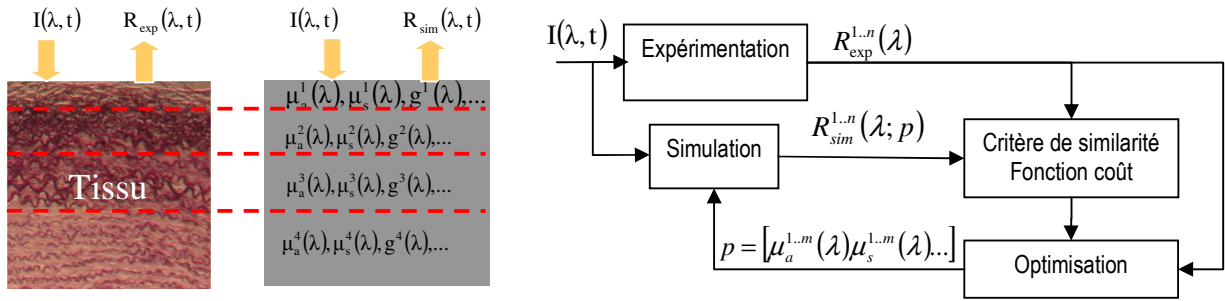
$I(\lambda, t)$ $R_{exp}(\lambda, t)$ $I(\lambda, t)$ $R_{sim}(\lambda, t)$

Tissu

$\mu_a^1(\lambda), \mu_s^1(\lambda), g^1(\lambda),...$

$\mu_a^2(\lambda), \mu_s^2(\lambda), g^2(\lambda),...$

$\mu_a^3(\lambda), \mu_s^3(\lambda), g^3(\lambda),...$

$\mu_a^4(\lambda), \mu_s^4(\lambda), g^4(\lambda),...$

$I(\lambda, t)$

Expérimentation

$R_{exp}^{1..n}(\lambda)$

Simulation

$R_{sim}^{1..n}(\lambda; p)$

Critère de similarité
Fonction coût

$p = \left[\mu_a^{1..m}(\lambda)\mu_s^{1..m}(\lambda)...\right]$

Optimisation